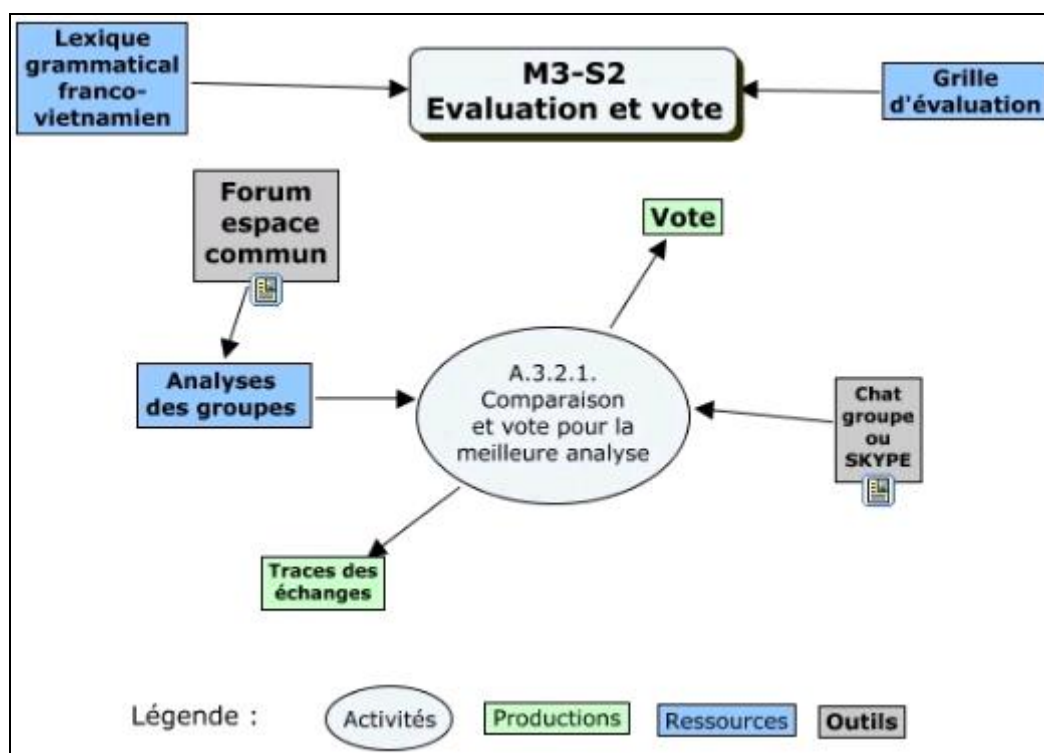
Lexique grammatical franco-vietnamien

M3-S2
Evaluation et vote

Grille d'évaluation

Forum espace commun

Vote

Analyses des groupes

A.3.2.1.
Comparaison et vote pour la meilleure analyse

Chat groupe ou SKYPE

Traces des échanges

Légende :

Activités

Productions

Ressources

Outils